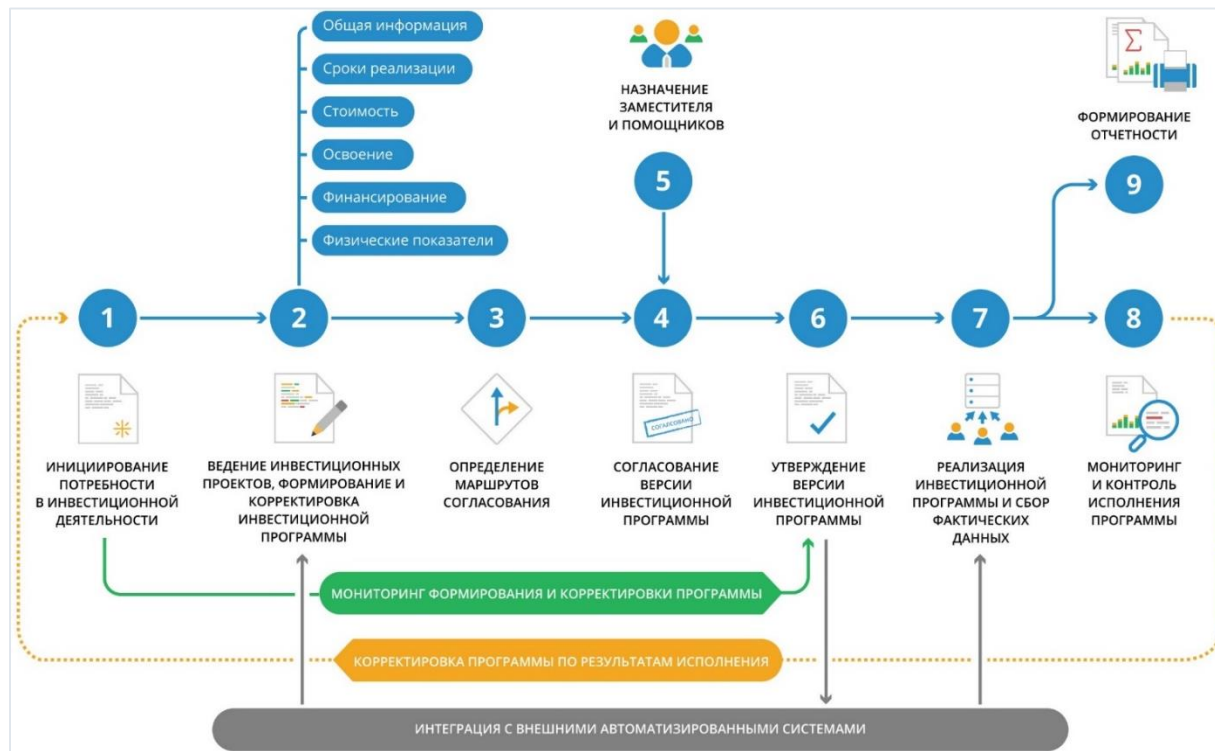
Общая информация

Сроки реализации

Стоимость

Освоение

Финансирование

Физические показатели

НАЗНАЧЕНИЕ ЗАМЕСТИТЕЛЯ И ПОМОЩНИКОВ

5

ФОРМИРОВАНИЕ ОТЧЕТНОСТИ

9

1

ИНИЦИИРОВАНИЕ ПОТРЕБНОСТИ В ИНВЕСТИЦИОННОЙ ДЕЯТЕЛЬНОСТИ

2

ВЕДЕНИЕ ИНВЕСТИЦИОННЫХ ПРОЕКТОВ, ФОРМИРОВАНИЕ И КОРРЕКТИРОВКА ИНВЕСТИЦИОННОЙ ПРОГРАММЫ

3

ОПРЕДЕЛЕНИЕ МАРШРУТОВ СОГЛАСОВАНИЯ

4

СОГЛАСОВАНО

СОГЛАСОВАНИЕ ВЕРСИИ ИНВЕСТИЦИОННОЙ ПРОГРАММЫ

6

УТВЕРЖДЕНИЕ ВЕРСИИ ИНВЕСТИЦИОННОЙ ПРОГРАММЫ

7

РЕАЛИЗАЦИЯ ИНВЕСТИЦИОННОЙ ПРОГРАММЫ И СБОР ФАКТИЧЕСКИХ ДАННЫХ

8

МОНИТОРИНГ И КОНТРОЛЬ ИСПОЛНЕНИЯ ПРОГРАММЫ

МОНИТОРИНГ ФОРМИРОВАНИЯ И КОРРЕКТИРОВКИ ПРОГРАММЫ

КОРРЕКТИРОВКА ПРОГРАММЫ ПО РЕЗУЛЬТАТАМ ИСПОЛНЕНИЯ

ИНТЕГРАЦИЯ С ВНЕШНИМИ АВТОМАТИЗИРОВАННЫМИ СИСТЕМАМИ